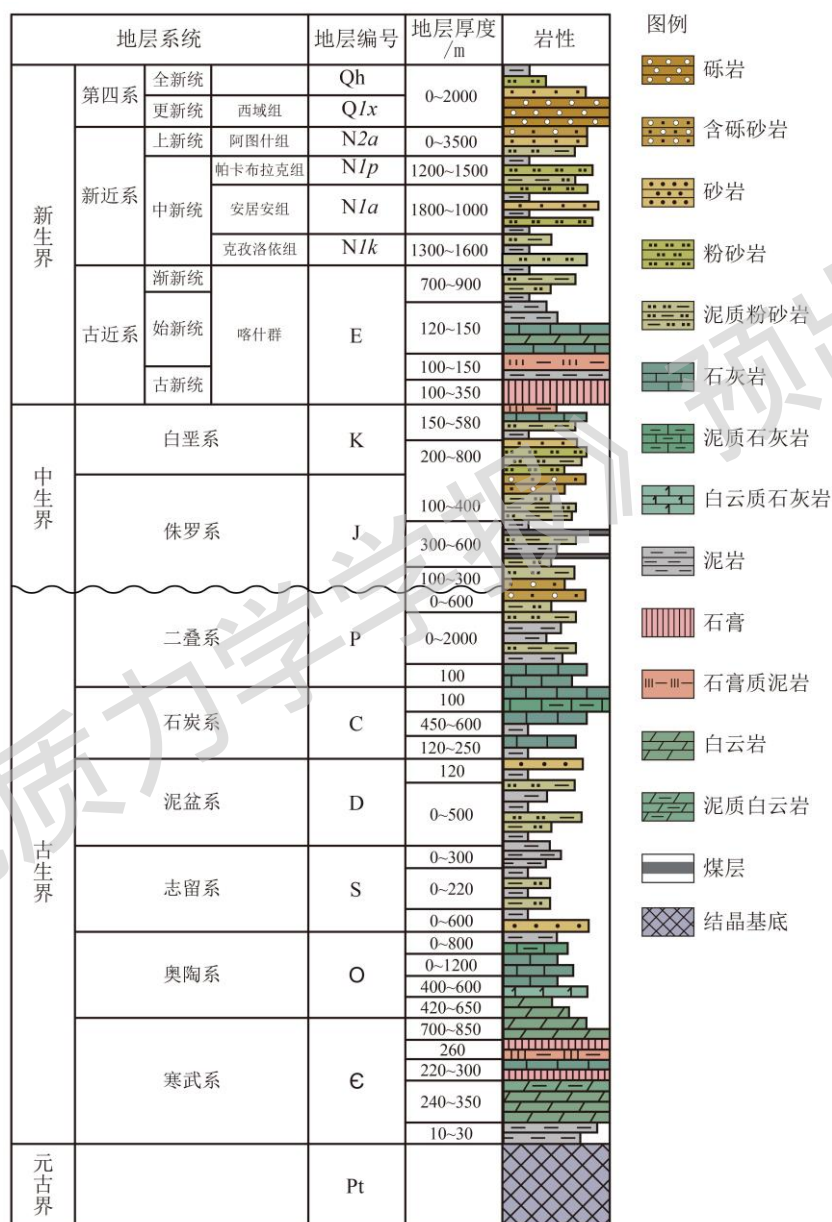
| 地层系统 | | | | 地层编号 | 地层厚度/m | 岩性 |
|---|---|---|---|---|---|---|
| 新生界 | 第四系 | 全新统 | | Qh | 0~2000 | |
| | | 更新统 | 西域组 | $Q1x$ | | |
| | 新近系 | 上新统 | 阿图什组 | $N2a$ | 0~3500 | |
| | | 中新统 | 帕卡布拉克组 | $N1p$ | 1200~1500 | |
| | | | 安居安组 | $N1a$ | 1800~1000 | |
| | | | 克孜洛依组 | $N1k$ | 1300~1600 | |
| | 古近系 | 渐新统 | 喀什群 | E | 700~900 | |
| | | 始新统 | | | 120~150 | |
| | | | | | 100~150 | |
| | | 古新统 | | | 100~350 | |
| 中生界 | 白垩系 | | | K | 150~580 | |
| | | | | | 200~800 | |
| | 侏罗系 | | | J | 100~400 | |
| | | | | | 300~600 | |
| | | | | | 100~300 | |
| 古生界 | 二叠系 | | | P | 0~600 | |
| | | | | | 0~2000 | |
| | | | | | 100 | |
| | 石炭系 | | | C | 100 | |
| | | | | | 450~600 | |
| | | | | | 120~250 | |
| | 泥盆系 | | | D | 120 | |
| | | | | | 0~500 | |
| | 志留系 | | | S | 0~300 | |
| | | | | | 0~220 | |
| | | | | | 0~600 | |
| | 奥陶系 | | | O | 0~800 | |
| | | | | | 0~1200 | |
| | | | | | 400~600 | |
| | | | | | 420~650 | |
| | 寒武系 | | | Є | 700~850 | |
| | | | | | 260 | |
| | | | | | 220~300 | |
| | | | | | 240~350 | |
| | | | | | 10~30 | |
| 元古界 | | | | Pt | | |

图例
砾岩
含砾砂岩
砂岩
粉砂岩
泥质粉砂岩
石灰岩
泥质石灰岩
白云质石灰岩
泥岩
石膏
石膏质泥岩
白云岩
泥质白云岩
煤层
结晶基底

质力学掘》预